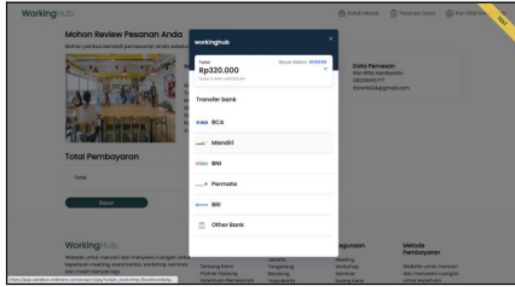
WorkingHub

Mohon Review Pesanan Anda

Mohon periksa kembali pemesanan anda sebelum

workinghub

Total

Rp320.000

Bayar dalam 23:59:56

Transfer bank

BCA

Mandiri

BNI

Permata

BRI

Other Bank

Data Pemesan

Rizi Rifai Hardiyanto

081299987771

Total Pembayaran

Total

Bayar

WorkingHub

Website untuk mencari dan menyewa ruangan untuk keperluan meeting, event kantor, workshop, seminar, dan masih banyak lagi

Metode Pembayaran

Website untuk mencari dan menyewa ruangan untuk keperluan

TEST

https://app.sandbox.midtrans.com/snap/v2/vtweb/...